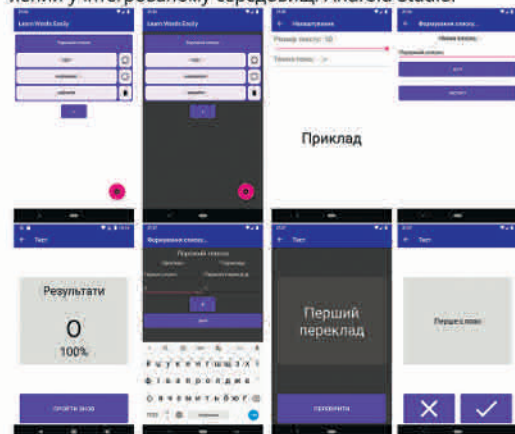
Learn Words Easily

Learn Words Easily

Налаштування

Розмір тексту : 50

Тема

Приклад

Формування списку

Тест

Результати

0

100%

ПРОЙТИ ЗНОВ

Формування списку

Перший список

Перевірити

Перший переклад

ПЕРЕВІРИТИ

Тест

Перше слово